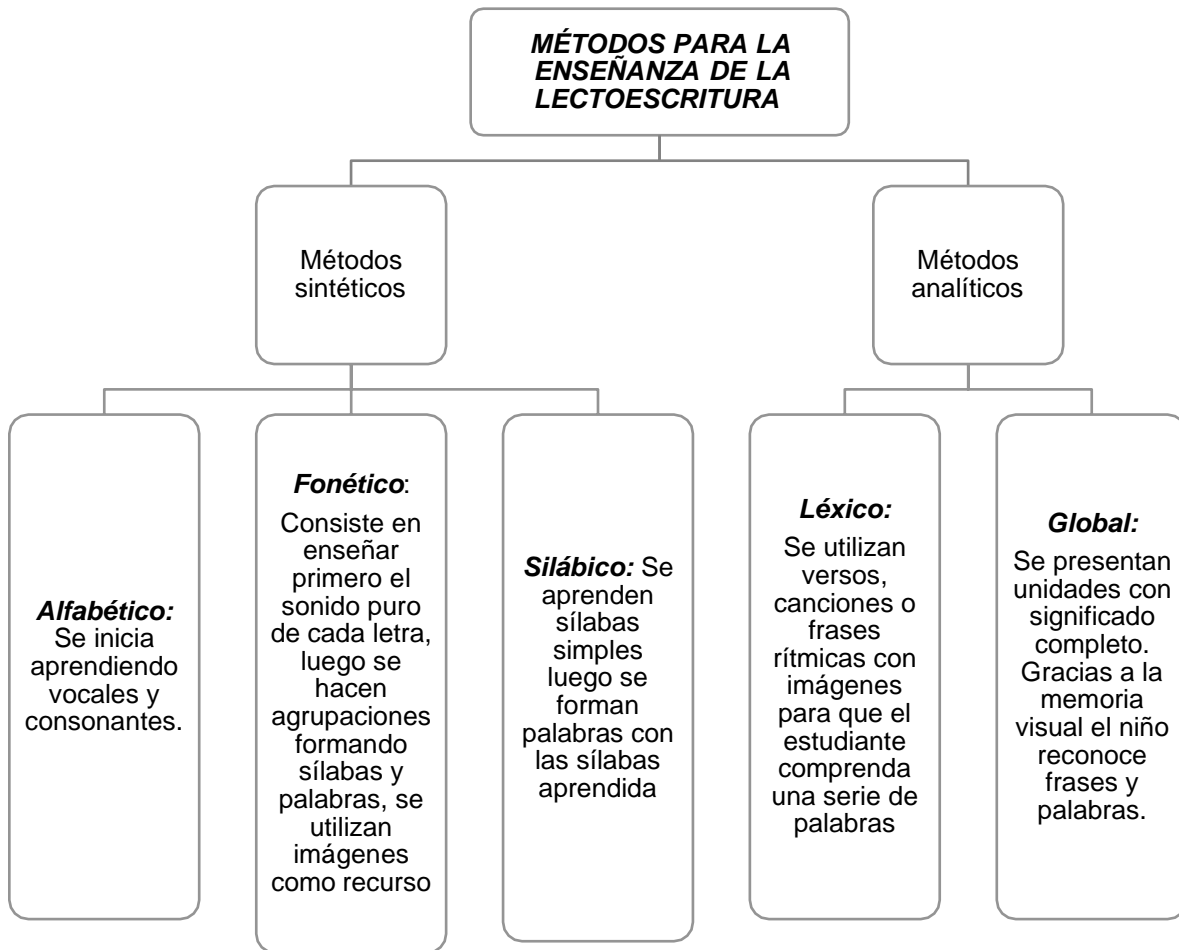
MÉTODOS PARA LA ENSEÑANZA DE LA LECTOESCRITURA

Métodos sintéticos

Métodos analíticos

Alfabético: Se inicia aprendiendo vocales y consonantes.

Fonético: Consiste en enseñar primero el sonido puro de cada letra, luego se hacen agrupaciones formando sílabas y palabras, se utilizan imágenes como recurso

Silábico: Se aprenden sílabas simples luego se forman palabras con las sílabas aprendida

Léxico: Se utilizan versos, canciones o frases rítmicas con imágenes para que el estudiante comprenda una serie de palabras

Global: Se presentan unidades con significado completo. Gracias a la memoria visual el niño reconoce frases y palabras.